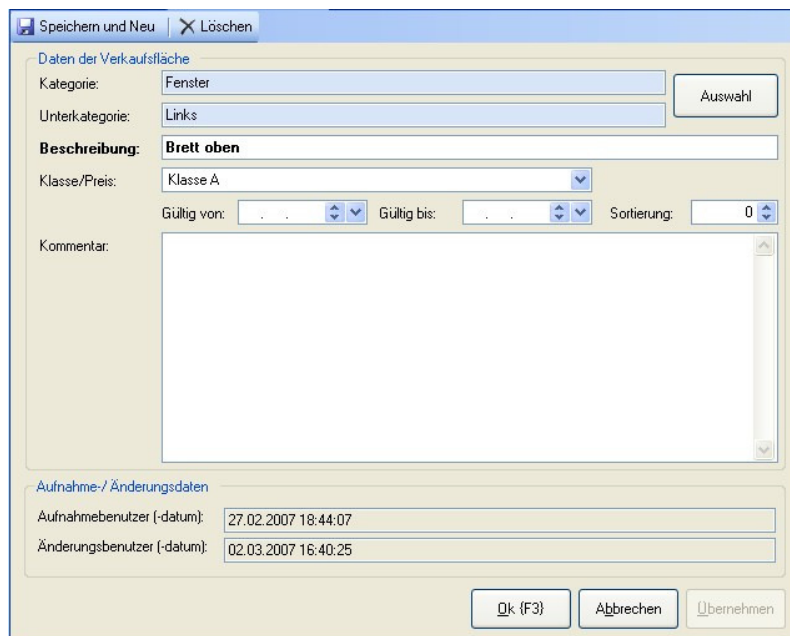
Speichern und Neu | Löschen

Daten der Verkaufsfläche

Kategorie: Fenster

Unterkategorie: Links

Auswahl

Beschreibung: Brett oben

Klasse/Preis: Klasse A

Gültig von: . . Gültig bis: . . Sortierung: 0

Kommentar:

Aufnahme-/ Änderungsdaten

Aufnahmebenutzer (-datum): 27.02.2007 18:44:07

Änderungsbenutzer (-datum): 02.03.2007 16:40:25

Ok (F3) Abbrechen Übernehmen